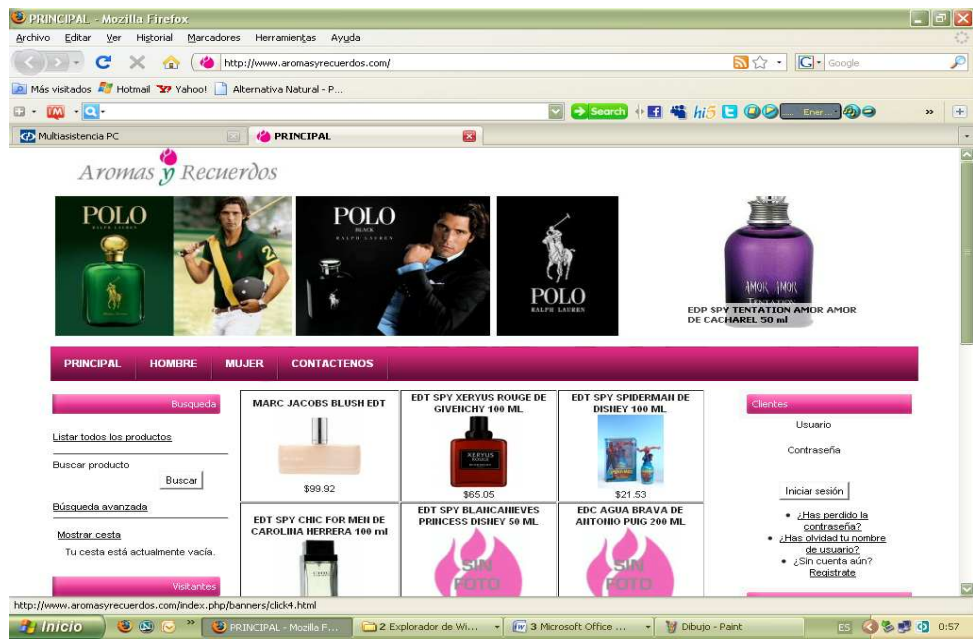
PRINCIPAL - Mozilla Firefox

Archivo Editar Ver Historial Marcadores Herramientas Ayuda

http://www.aromasyrecuerdos.com/

Google

Más visitados Hotmail Yahoo! Alternativa Natural - P...

Search

Multiasistencia PC

PRINCIPAL

Aromas y Recuerdos

POLO RALPH LAUREN

POLO BLACK RALPH LAUREN

POLO RALPH LAUREN

AMOR AMOR

EDP SPY TENTATION AMOR AMOR DE CACHAREL 50 ml

PRINCIPAL HOMBRE MUJER CONTACTENOS

Busqueda

Listar todos los productos

Buscar producto

Buscar

Búsqueda avanzada

Mostrar cesta

Tu cesta está actualmente vacía.

Visitantes

| MARC JACOBS BLUSH EDT | EDT SPY XERYUS ROUGE DE GIVENCHY 100 ML | EDT SPY SPIDERMAN DE DISNEY 100 ML |
|---|---|---|
| $99.92 | $65.05 | $21.53 |
| EDT SPY CHIC FOR MEN DE CAROLINA HERRERA 100 ml | EDT SPY BLANCANIEVES PRINCESS DISNEY 50 ML | EDC AGUA BRAVA DE ANTONIO PUIG 200 ML |
| | SIN FOTO | SIN FOTO |

Clientes

Usuario

Contraseña

Iniciar sesión

• ¿Has perdido la contraseña?
• ¿Has olvidad tu nombre de usuario?
• ¿Sin cuenta aún? Registrate

http://www.aromasyrecuerdos.com/index.php/banners/click4.html

Inicio PRINCIPAL - Mozilla F... 2 Explorador de Wi... 3 Microsoft Office ... Dibujo - Paint ES 0:57